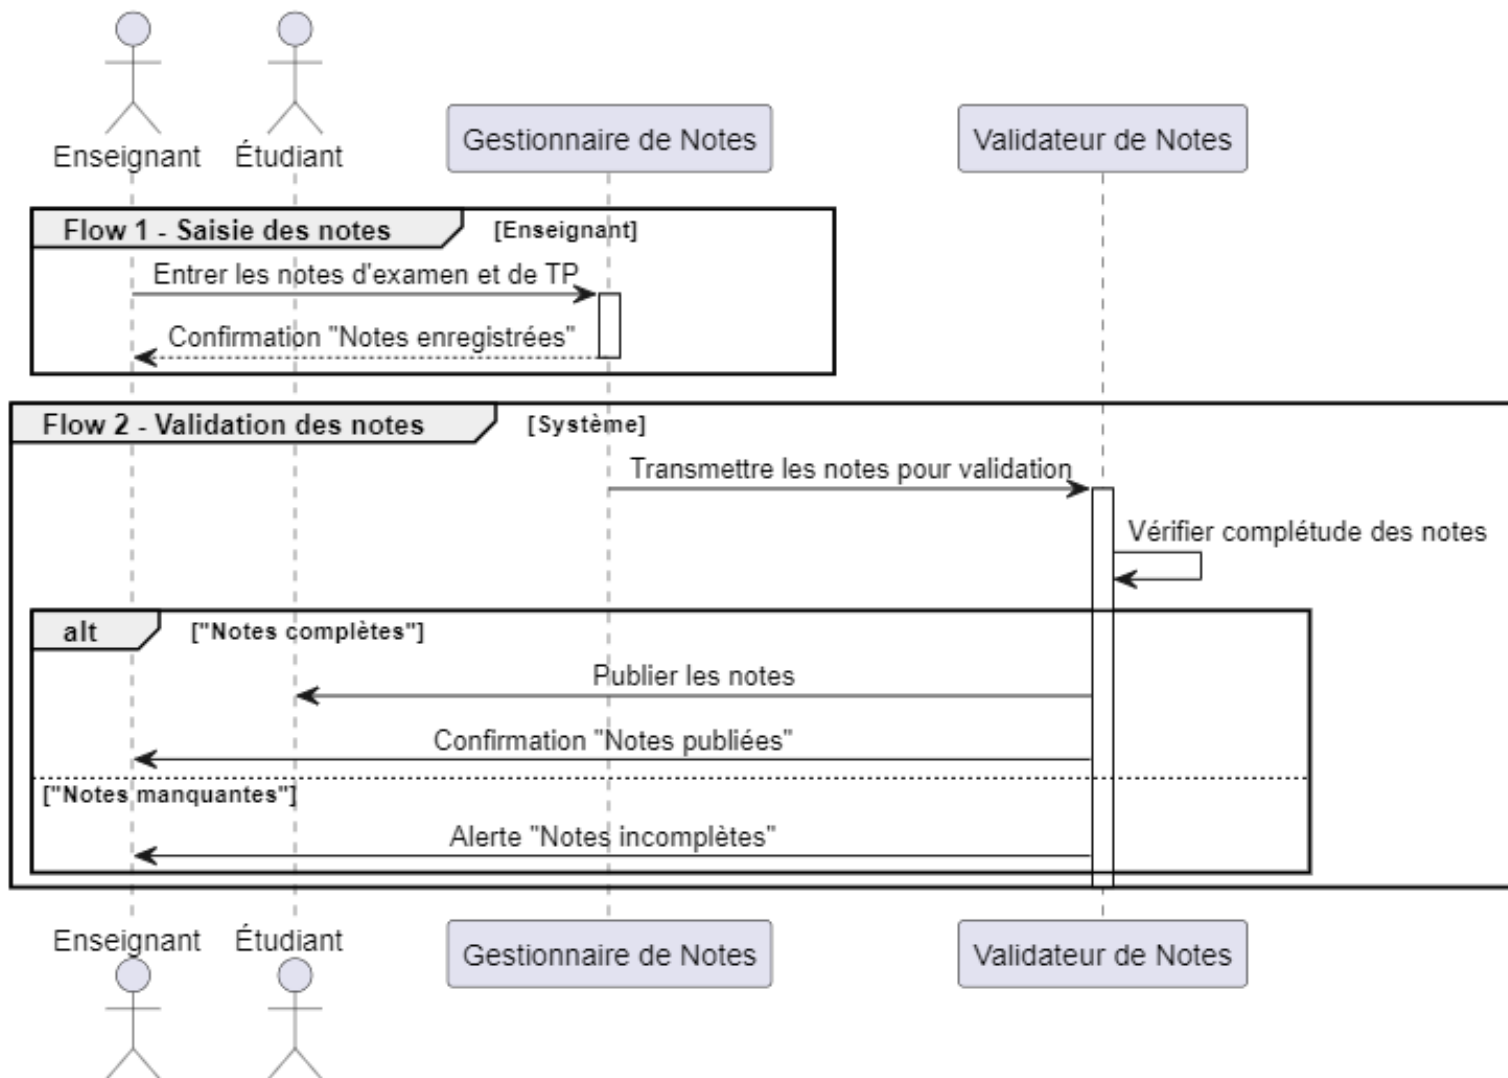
Enseignant Étudiant Gestionnaire de Notes Validateur de Notes

Flow 1 - Saisie des notes [Enseignant]

Entrer les notes d'examen et de TP

Confirmation "Notes enregistrées"

Flow 2 - Validation des notes [Système]

Transmettre les notes pour validation

Vérifier complétude des notes

alt ["Notes complètes"]

Publier les notes

Confirmation "Notes publiées"

["Notes manquantes"]

Alerte "Notes incomplètes"

Enseignant Étudiant Gestionnaire de Notes Validateur de Notes